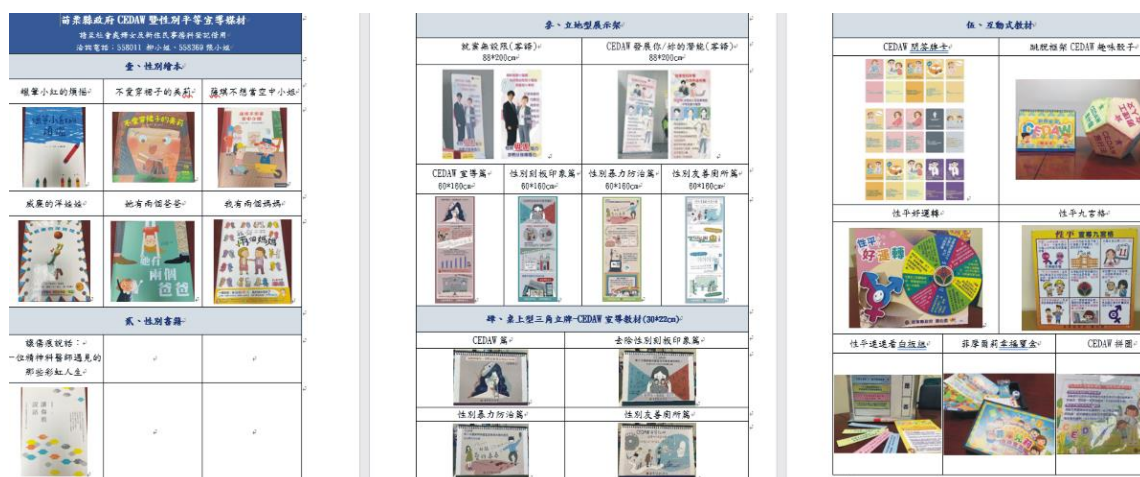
苗栗縣政府 CEDAW 暨性別平等宣導媒材
請至社會處婦女及新住民事務科登記借用
洽詢電話：558011 鄭小姐、558369 張小姐

壹、性別繪本

| 蠟筆小紅的煩惱 | 不愛穿裙子的美莉 | 薩琪不想當空中小姐 |
|---|---|---|
| 威廉的洋娃娃 | 她有兩個爸爸 | 我有兩個媽媽 |

貳、性別書籍

| 謝謝展說話：一位精神科醫師遇見的那些彩虹人生 | | |
|---|---|---|

參、立地型展示架

| 就業無設限(客語) 88*200cm | CEDAW 發展你/妳的潛能(客語) 88*200cm |
|---|---|

| CEDAW 宣導篇 60*160cm | 性別刻板印象篇 60*160cm | 性別暴力防治篇 60*160cm | 性別友善廁所篇 60*160cm |
|---|---|---|---|

肆、桌上型三角立牌-CEDAW 宣導教材(30*22cm)

| CEDAW 篇 | 去除性別刻板印象篇 |
|---|---|
| 性別暴力防治篇 | 性別友善廁所篇 |

伍、互動式教材

| CEDAW 問答撲克 | 翻眼相繫 CEDAW 趣味骰子 |
|---|---|
| 性平好運轉 | 性平九宮格 |

| 性平速速看白板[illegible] | 菲摩爾莉圖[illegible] | CEDAW 拼圖 |
|---|---|---|